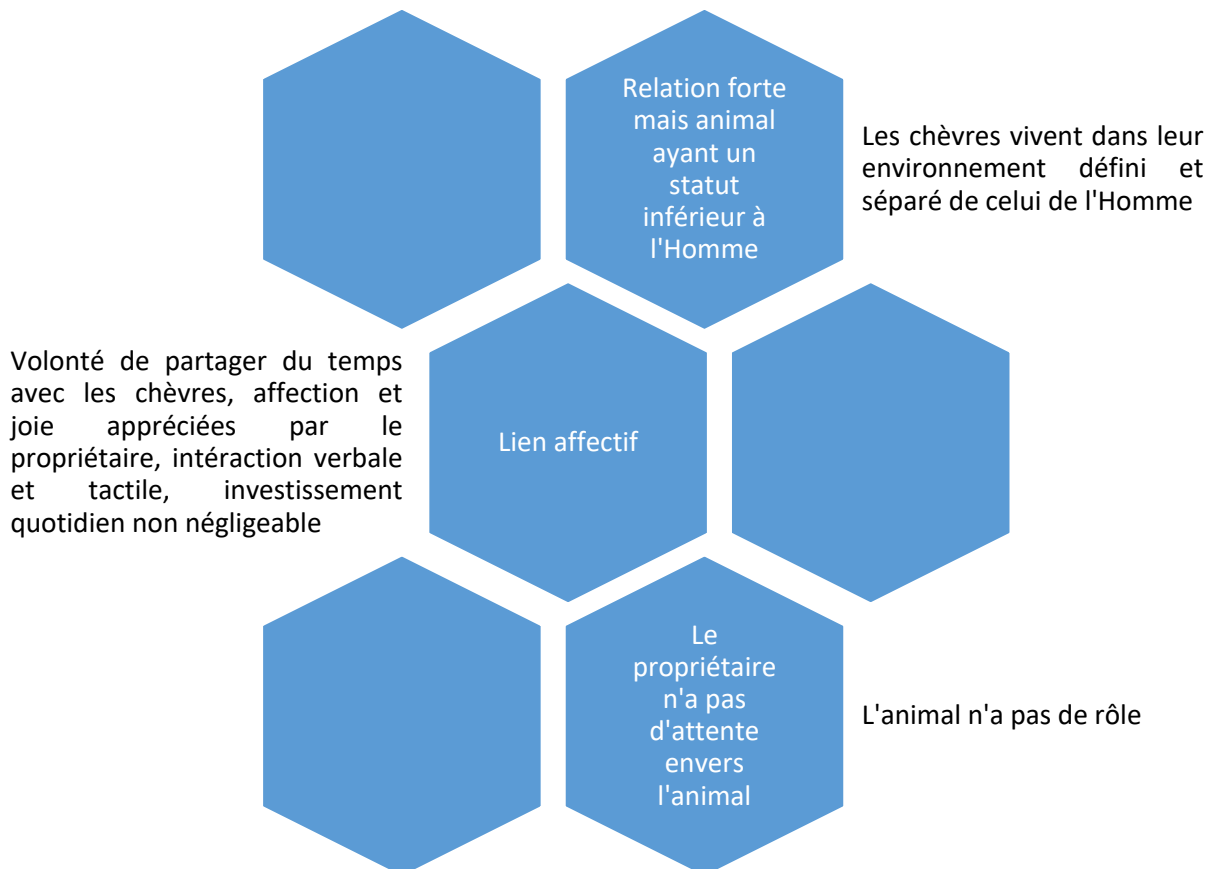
Relation forte mais animal ayant un statut inférieur à l'Homme

Les chèvres vivent dans leur environnement défini et séparé de celui de l'Homme

Volonté de partager du temps avec les chèvres, affection et joie appréciées par le propriétaire, intéraction verbale et tactile, investissement quotidien non négligeable

Lien affectif

Le propriétaire n'a pas d'attente envers l'animal

L'animal n'a pas de rôle